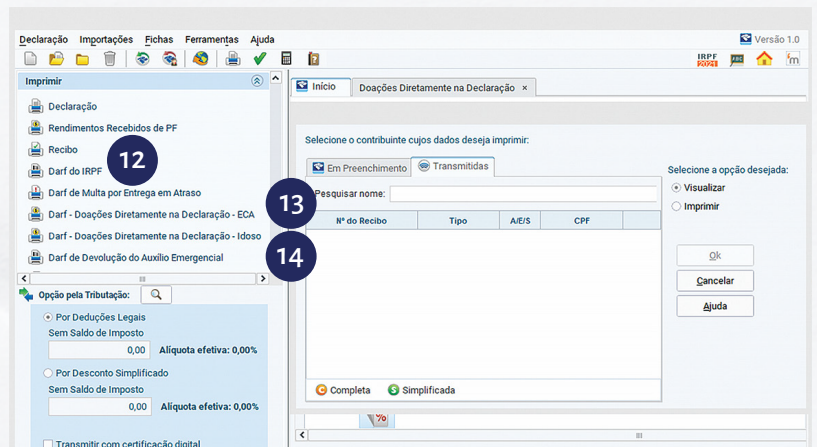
Declaração Importações Fichas Ferramentas Ajuda

Versão 1.0

IRPF 2021

Imprimir

Declaração
Rendimentos Recebidos de PF
Recibo
Darf do IRPF
Darf de Multa por Entrega em Atraso
Darf - Doações Diretamente na Declaração - ECA
Darf - Doações Diretamente na Declaração - Idoso
Darf de Devolução do Auxílio Emergencial

12
13
14

Opção pela Tributação:

Por Deduções Legais
Sem Saldo de Imposto
0,00
Alíquota efetiva: 0,00%

Por Desconto Simplificado
Sem Saldo de Imposto
0,00
Alíquota efetiva: 0,00%

Transmitir com certificação digital

Início
Doações Diretamente na Declaração ×

Selecione o contribuinte cujos dados deseja imprimir:

Em Preenchimento
Transmitidas

Pesquisar nome:

| Nº do Recibo | Tipo | A/E/S | CPF |
|---|---|---|---|

Completa
Simplificada

Selecione a opção desejada:
Visualizar
Imprimir

Ok
Cancelar
Ajuda